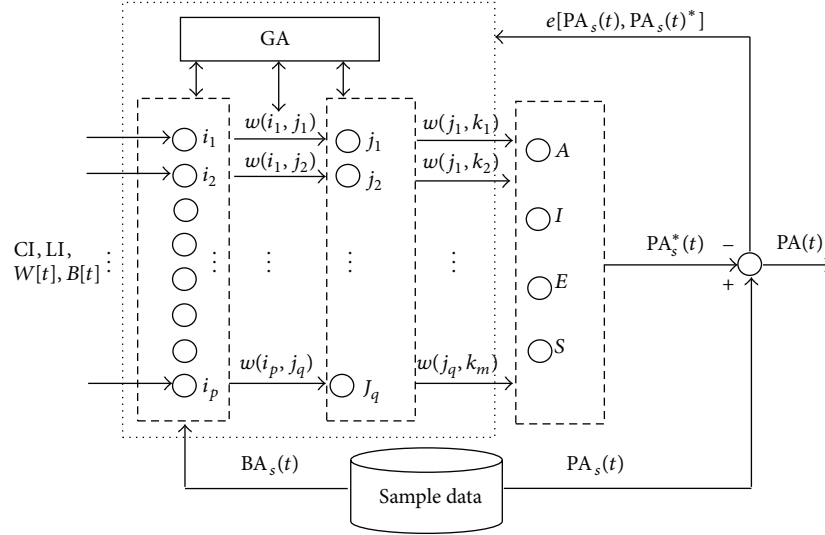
GA

$e[\mathrm{PA}_s(t), \mathrm{PA}_s(t)^*]$

$i_1$
$i_2$
$i_p$

$w(i_1, j_1)$
$w(i_1, j_2)$
$w(i_p, j_q)$

$j_1$
$j_2$
$J_q$

$w(j_1, k_1)$
$w(j_1, k_2)$
$w(j_q, k_m)$

$A$
$I$
$E$
$S$

CI, LI,
$W[t], B[t]$

$\mathrm{PA}_s^*(t)$
–
+
$\mathrm{PA}(t)$

$\mathrm{BA}_s(t)$
Sample data
$\mathrm{PA}_s(t)$